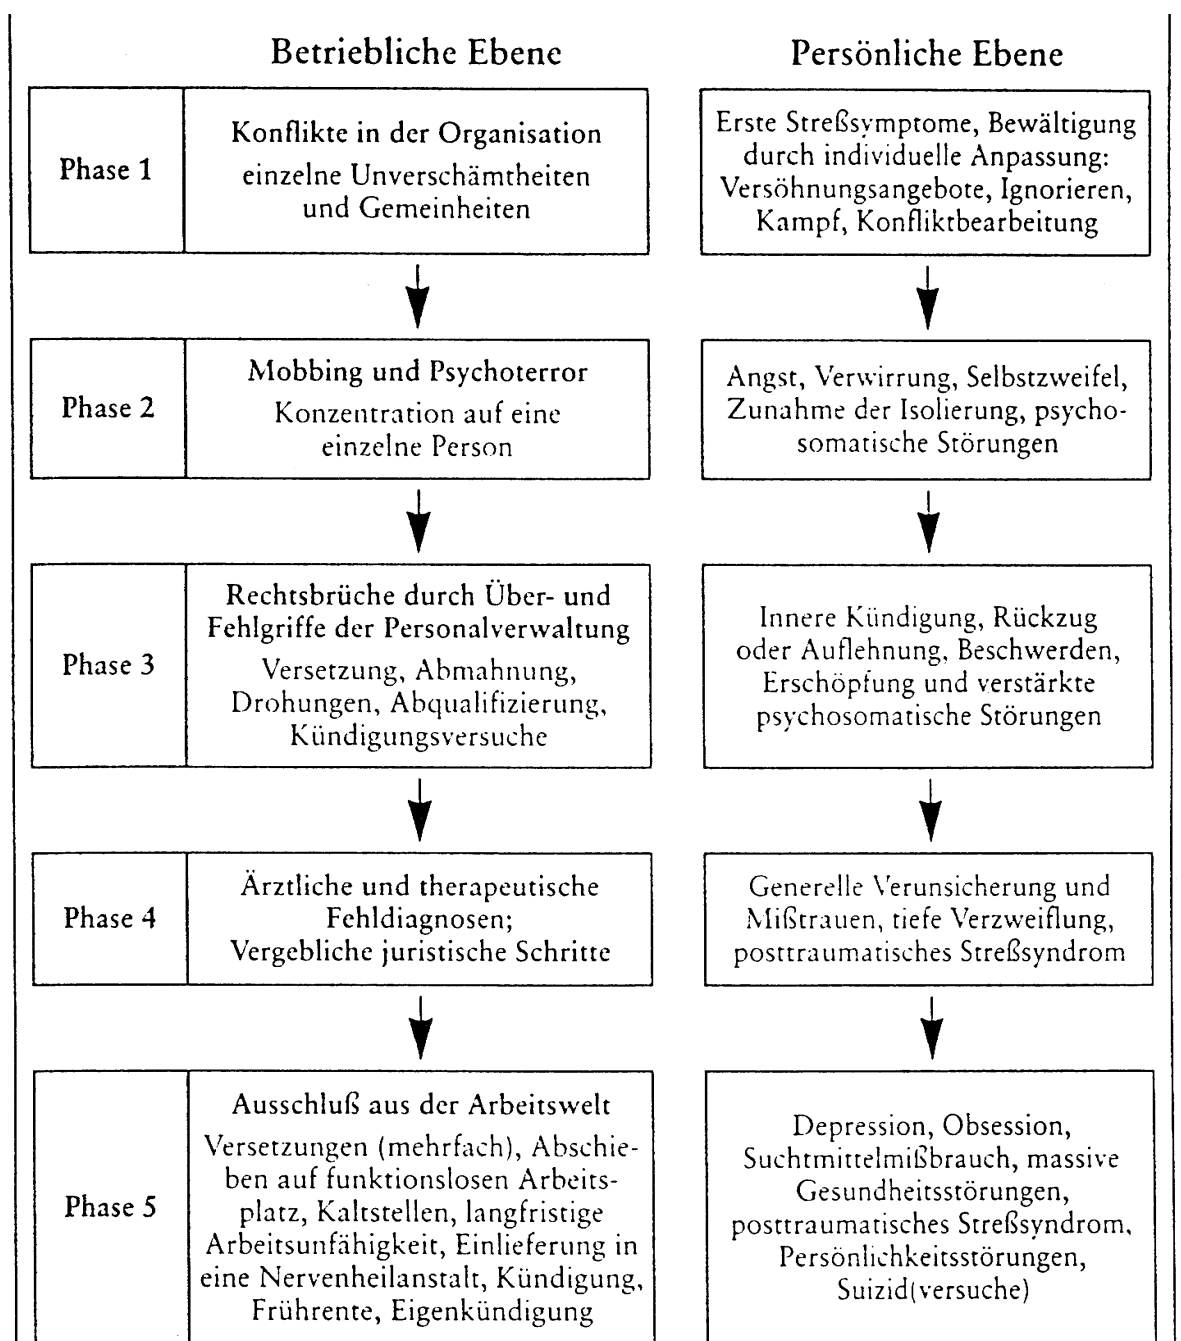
Betriebliche Ebene

Persönliche Ebene

Phase 1

Konflikte in der Organisation
einzelne Unverschämtheiten und Gemeinheiten

Erste Streßsymptome, Bewältigung durch individuelle Anpassung: Versöhnungsangebote, Ignorieren, Kampf, Konfliktbearbeitung

Phase 2

Mobbing und Psychoterror
Konzentration auf eine einzelne Person

Angst, Verwirrung, Selbstzweifel, Zunahme der Isolierung, psychosomatische Störungen

Phase 3

Rechtsbrüche durch Über- und Fehlgriffe der Personalverwaltung
Versetzung, Abmahnung, Drohungen, Abqualifizierung, Kündigungsversuche

Innere Kündigung, Rückzug oder Auflehnung, Beschwerden, Erschöpfung und verstärkte psychosomatische Störungen

Phase 4

Ärztliche und therapeutische Fehldiagnosen; Vergebliche juristische Schritte

Generelle Verunsicherung und Mißtrauen, tiefe Verzweiflung, posttraumatisches Streßsyndrom

Phase 5

Ausschluß aus der Arbeitswelt
Versetzungen (mehrfach), Abschieben auf funktionslosen Arbeitsplatz, Kaltstellen, langfristige Arbeitsunfähigkeit, Einlieferung in eine Nervenheilanstalt, Kündigung, Frührente, Eigenkündigung

Depression, Obsession, Suchtmittelmißbrauch, massive Gesundheitsstörungen, posttraumatisches Streßsyndrom, Persönlichkeitsstörungen, Suizid(versuche)